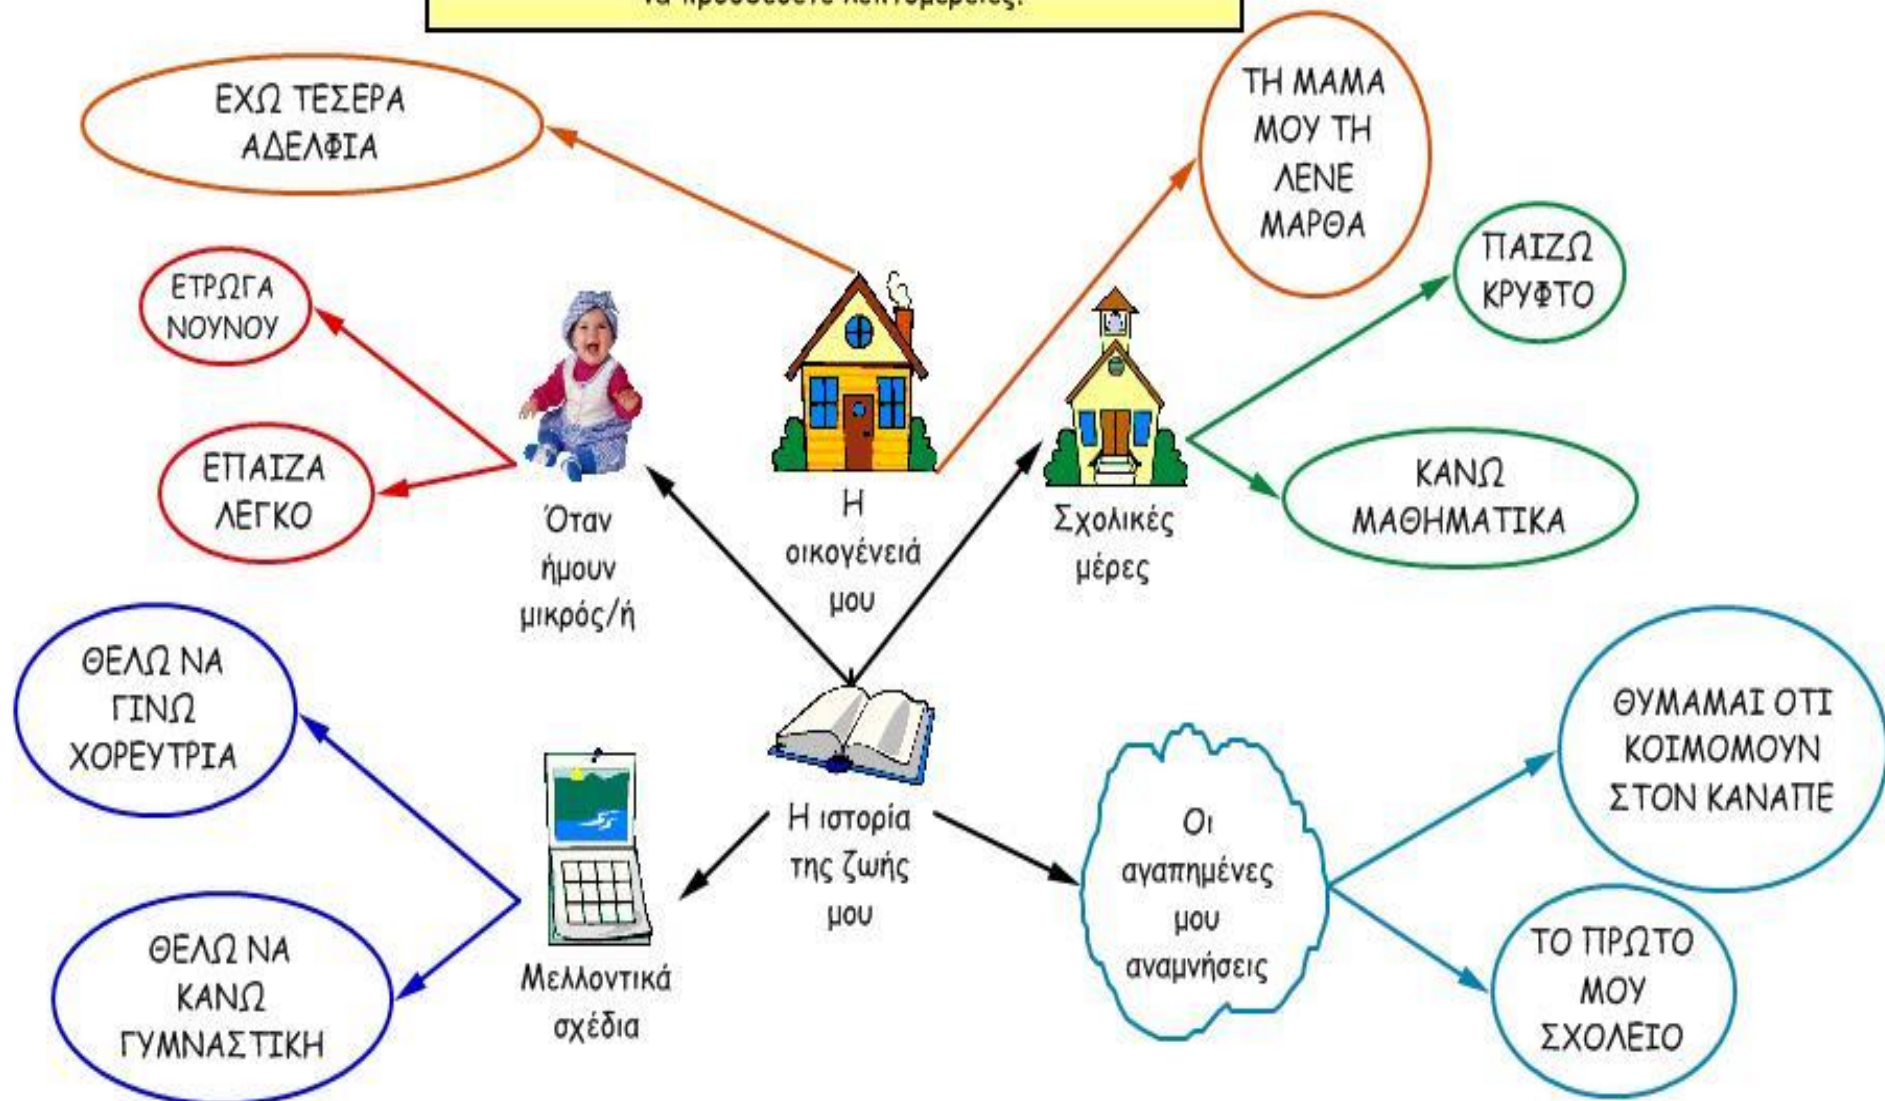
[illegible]

ΕΧΩ ΤΕΣΕΡΑ ΑΔΕΛΦΙΑ

ΤΗ ΜΑΜΑ ΜΟΥ ΤΗ ΛΕΝΕ ΜΑΡΘΑ

ΕΤΡΩΓΑ ΝΟΥΝΟΥ

ΠΑΙΖΩ ΚΡΥΦΤΟ

ΕΠΑΙΖΑ ΛΕΓΚΟ

Όταν ήμουν μικρός/ή

Η οικογένειά μου

Σχολικές μέρες

ΚΑΝΩ ΜΑΘΗΜΑΤΙΚΑ

ΘΕΛΩ ΝΑ ΓΙΝΩ ΧΟΡΕΥΤΡΙΑ

ΘΥΜΑΜΑΙ ΟΤΙ ΚΟΙΜΟΜΟΥΝ ΣΤΟΝ ΚΑΝΑΠΕ

Η ιστορία της ζωής μου

Οι αγαπημένες μου αναμνήσεις

ΤΟ ΠΡΩΤΟ ΜΟΥ ΣΧΟΛΕΙΟ

ΘΕΛΩ ΝΑ ΚΑΝΩ ΓΥΜΝΑΣΤΙΚΗ

Μελλοντικά σχέδια